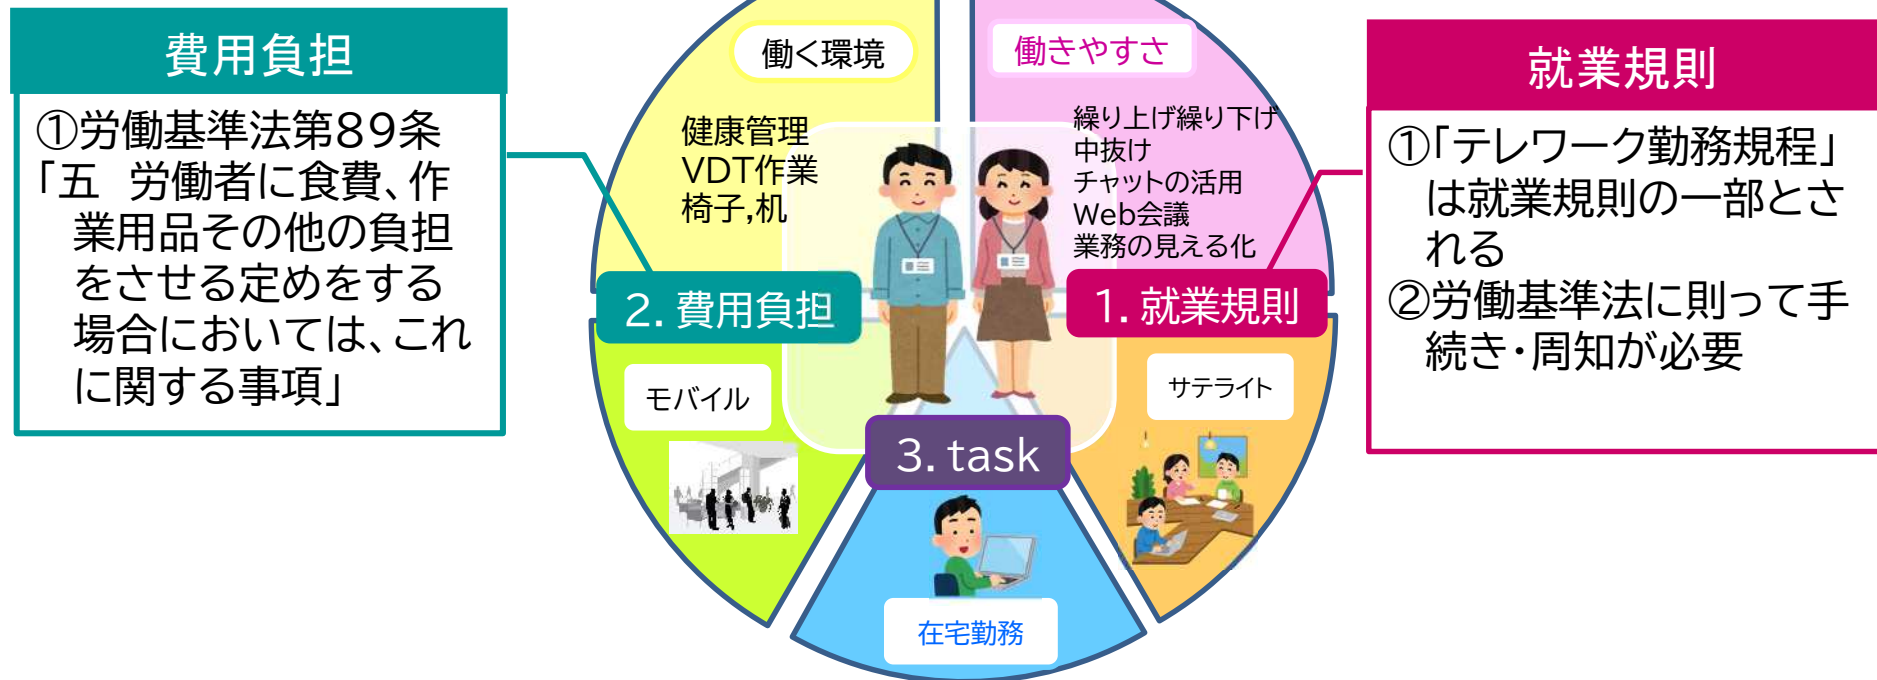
費用負担

①労働基準法第89条
「五　労働者に食費、作業用品その他の負担をさせる定めをする場合においては、これに関する事項」

働く環境

健康管理
VDT作業
椅子,机

働きやすさ

繰り上げ繰り下げ
中抜け
チャットの活用
Web会議
業務の見える化

2. 費用負担

1. 就業規則

モバイル

サテライト

3. task

在宅勤務

就業規則

①「テレワーク勤務規程」は就業規則の一部とされる
②労働基準法に則って手続き・周知が必要